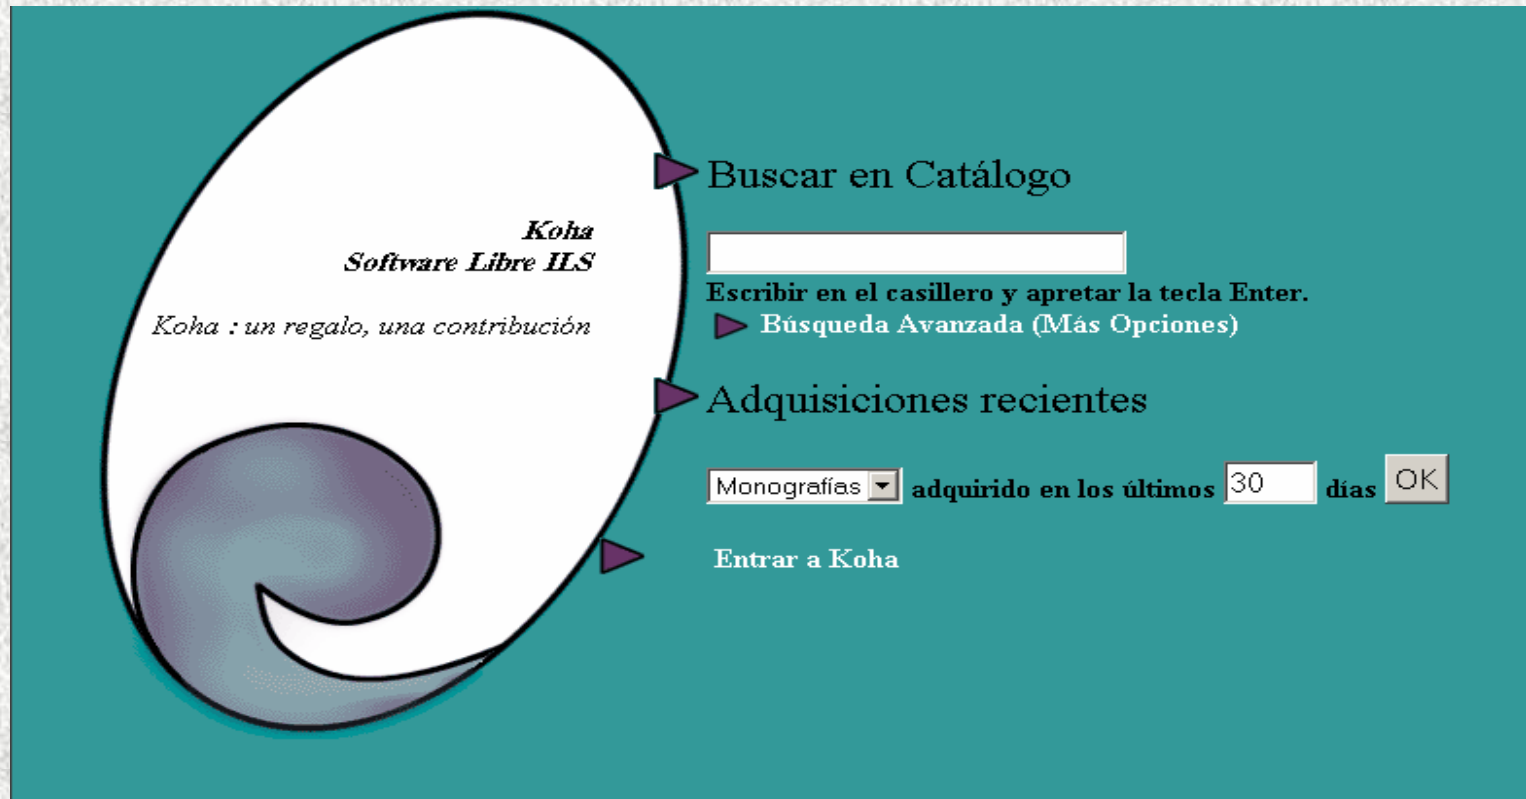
Koha
Software Libre ILS

Koha : un regalo, una contribución

Buscar en Catálogo

Escribir en el casillero y apretar la tecla Enter.

Búsqueda Avanzada (Más Opciones)

Adquisiciones recientes

Monografías adquirido en los últimos 30 días OK

Entrar a Koha